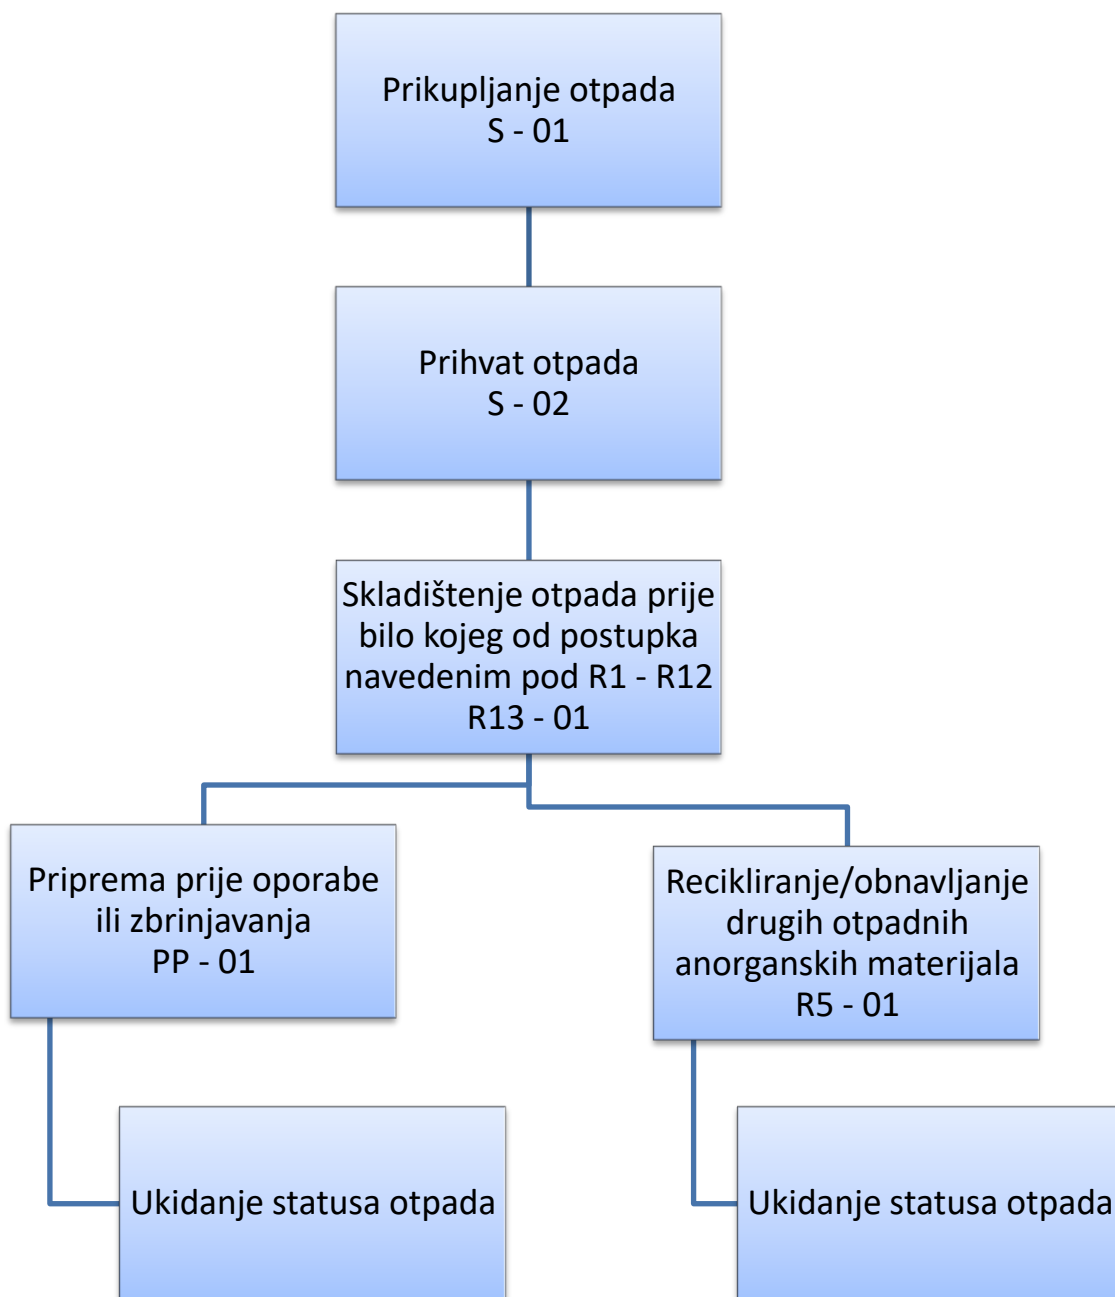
Prikupljanje otpada
S - 01

Prihvat otpada
S - 02

Skladištenje otpada prije bilo kojeg od postupka navedenim pod R1 - R12
R13 - 01

Priprema prije oporabe ili zbrinjavanja
PP - 01

Recikliranje/obnavljanje drugih otpadnih anorganskih materijala
R5 - 01

Ukidanje statusa otpada

Ukidanje statusa otpada